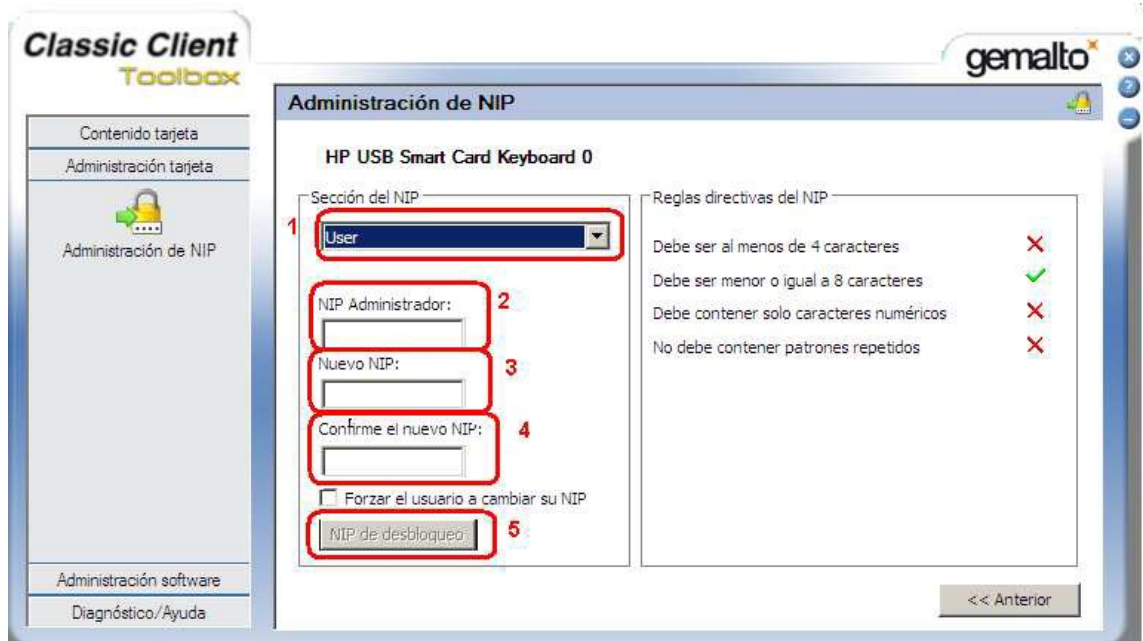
Classic Client
Toolbox

gemalto

Administración de NIP

Contenido tarjeta
Administración tarjeta
Administración de NIP

HP USB Smart Card Keyboard 0

Sección del NIP
1
User

NIP Administrador:
2

Nuevo NIP:
3

Confirme el nuevo NIP:
4

Forzar el usuario a cambiar su NIP

NIP de desbloqueo
5

Reglas directivas del NIP
Debe ser al menos de 4 caracteres
Debe ser menor o igual a 8 caracteres
Debe contener solo caracteres numéricos
No debe contener patrones repetidos

Administración software
Diagnóstico/Ayuda

<< Anterior